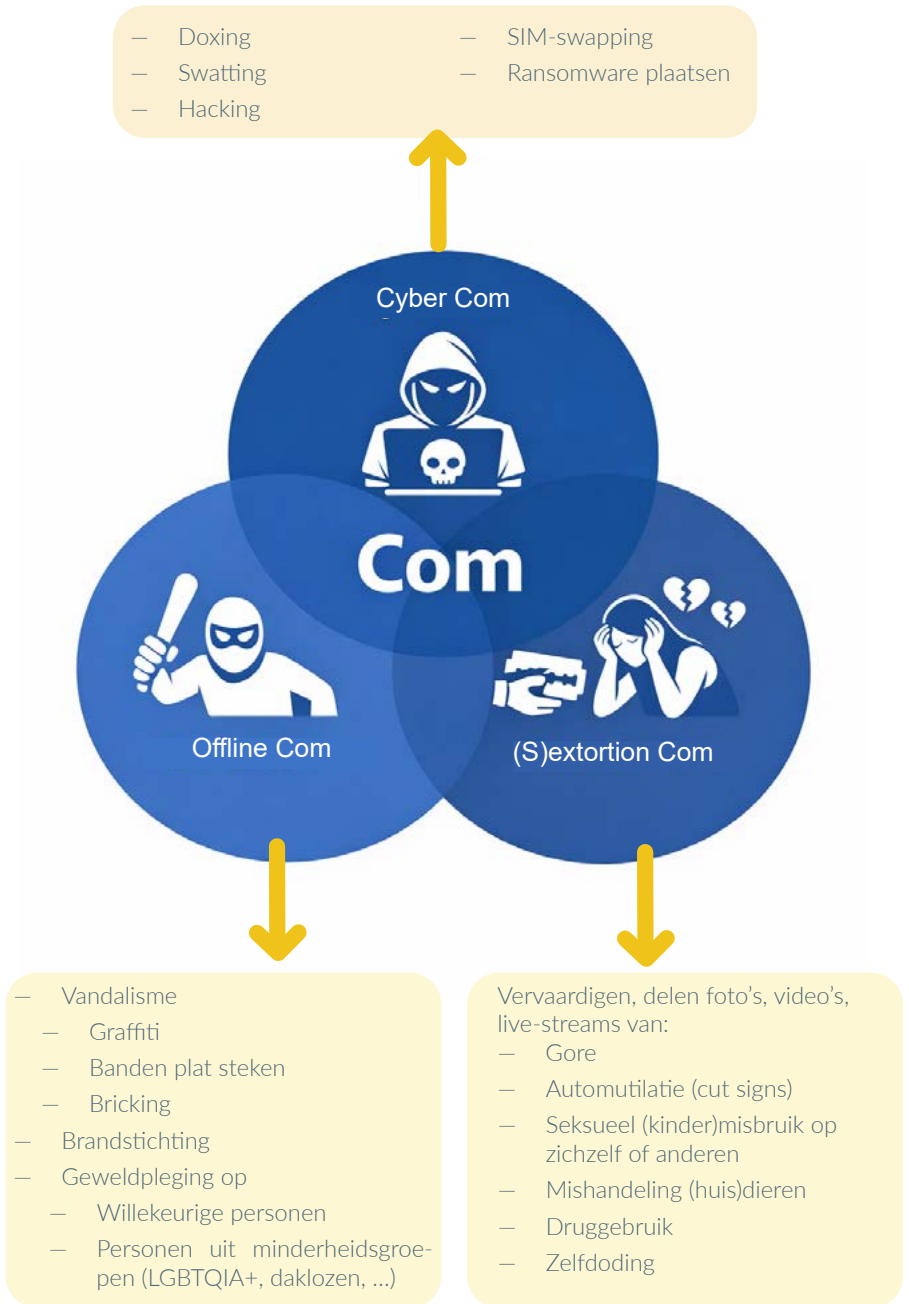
— Doxing
— Swatting
— Hacking
— SIM-swapping
— Ransomware plaatsen

Cyber Com

Com

Offline Com

(S)extortion Com

— Vandalisme
— Graffiti
— Banden plat steken
— Bricking
— Brandstichting
— Geweldpleging op
— Willekeurige personen
— Personen uit minderheidsgroepen (LGBTQIA+, daklozen, ...)

Vervaardigen, delen foto's, video's, live-streams van:
— Gore
— Automutilatie (cut signs)
— Seksueel (kinder)misbruik op zichzelf of anderen
— Mishandeling (huis)dieren
— Druggebruik
— Zelfdoding